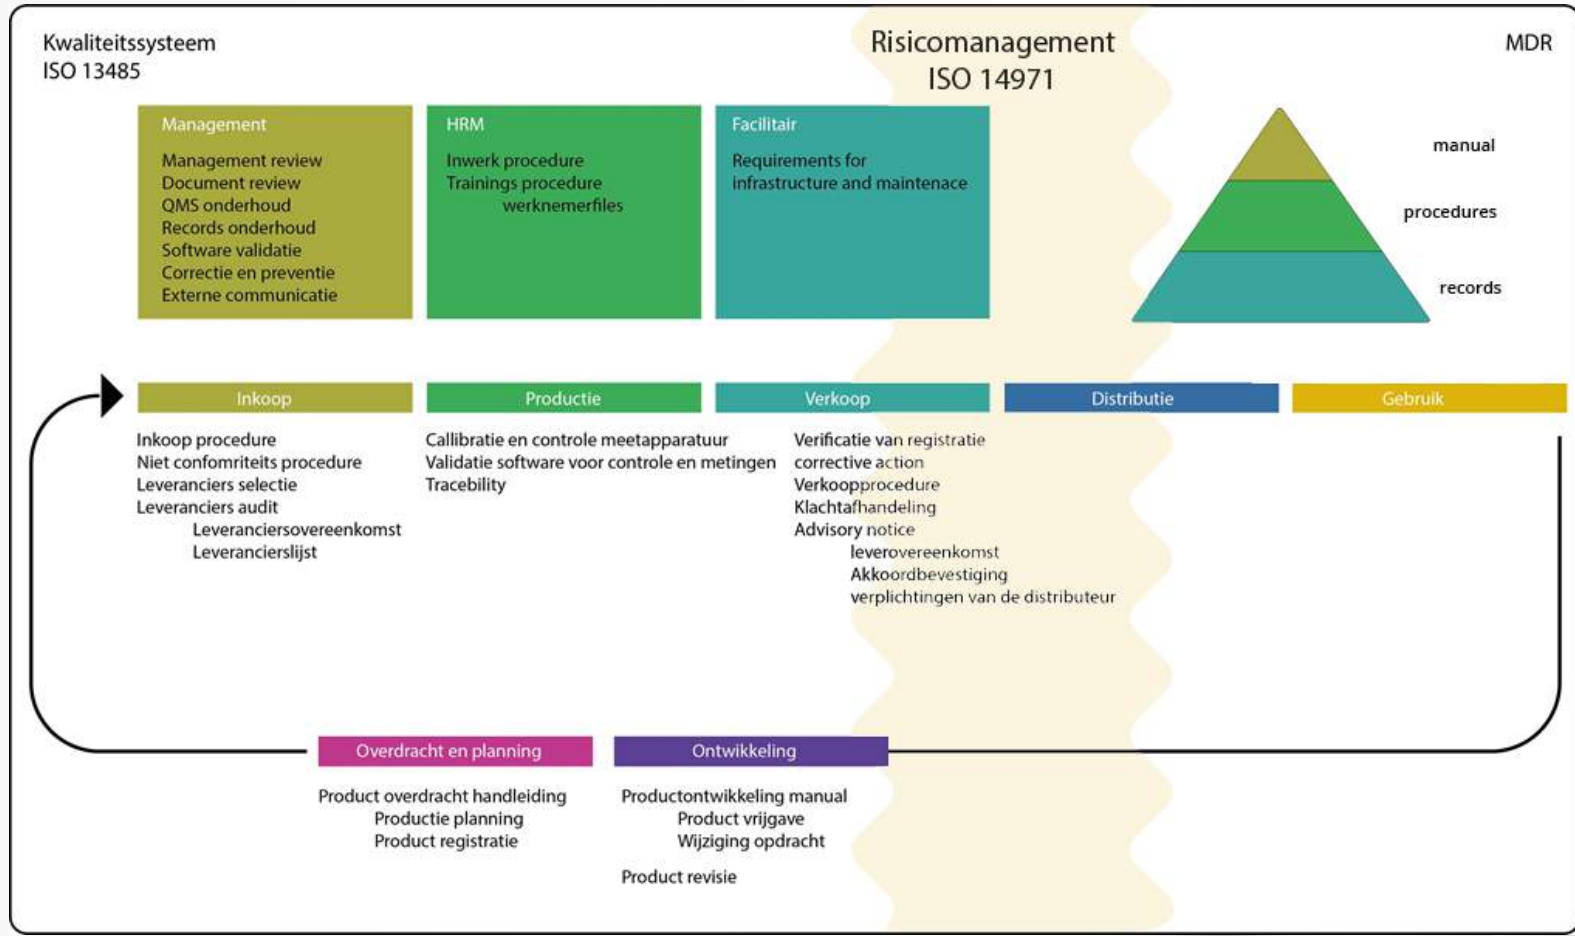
Kwaliteitssysteem
ISO 13485

Risicomanagement
ISO 14971

MDR

Management

Management review
Document review
QMS onderhoud
Records onderhoud
Software validatie
Correctie en preventie
Externe communicatie

HRM

Inwerk procedure
Trainings procedure
werknemerfiles

Facilitair

Requirements for infrastructure and maintenace

manual
procedures
records

Inkoop

Productie

Verkoop

Distributie

Gebruik

Inkoop procedure
Niet confomriteits procedure
Leveranciers selectie
Leveranciers audit
Leveranciersovereenkomst
Leverancierslijst

Callibratie en controle meetapparatuur
Validatie software voor controle en metingen
Tracebility

Verificatie van registratie
corrective action
Verkoopprocedure
Klachtafhandeling
Advisory notice
leverovereenkomst
Akkoordbevestiging
verplichtingen van de distributeur

Overdracht en planning

Ontwikkeling

Product overdracht handleiding
Productie planning
Product registratie

Productontwikkeling manual
Product vrijgave
Wijziging opdracht

Product revisie